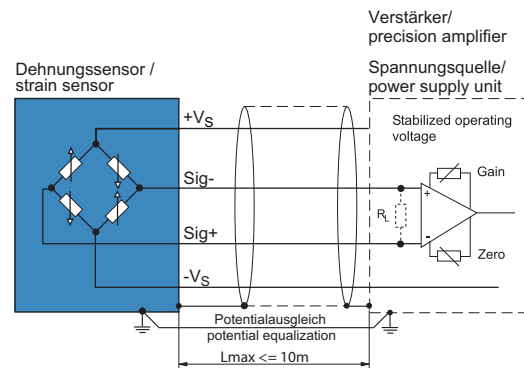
Verstärker/
precision amplifier

Spannungsquelle/
power supply unit

Dehnungssensor /
strain sensor

$+V_S$

Stabilized operating voltage

Gain

Sig-

+

$R_L$

-

Sig+

Zero

$-V_S$

Potentialausgleich
potential equalization

Lmax <= 10m